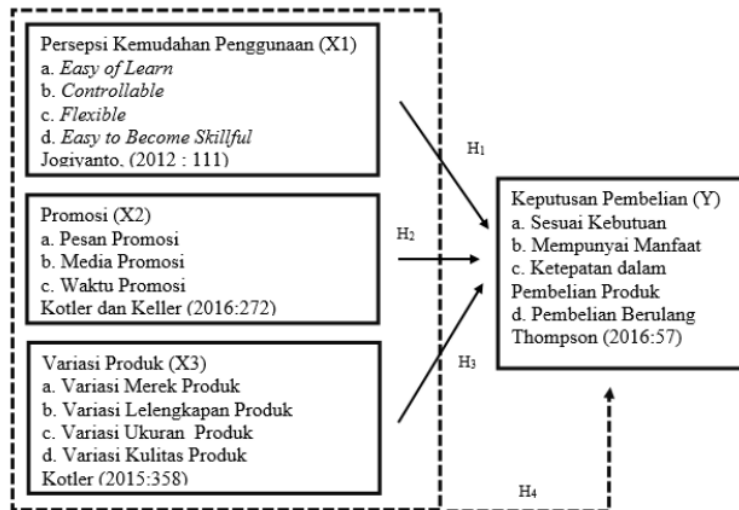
Persepsi Kemudahan Penggunaan (X1)
a. *Easy of Learn*
b. *Controllable*
c. *Flexible*
d. *Easy to Become Skillful*
Jogiyanto, (2012 : 111)

Promosi (X2)
a. Pesan Promosi
b. Media Promosi
c. Waktu Promosi
Kotler dan Keller (2016:272)

Variasi Produk (X3)
a. Variasi Merek Produk
b. Variasi Lelengkapan Produk
c. Variasi Ukuran Produk
d. Variasi Kulitas Produk
Kotler (2015:358)

H$_1$

H$_2$

H$_3$

H$_4$

Keputusan Pembelian (Y)
a. Sesuai Kebutuan
b. Mempunyai Manfaat
c. Ketepatan dalam Pembelian Produk
d. Pembelian Berulang
Thompson (2016:57)